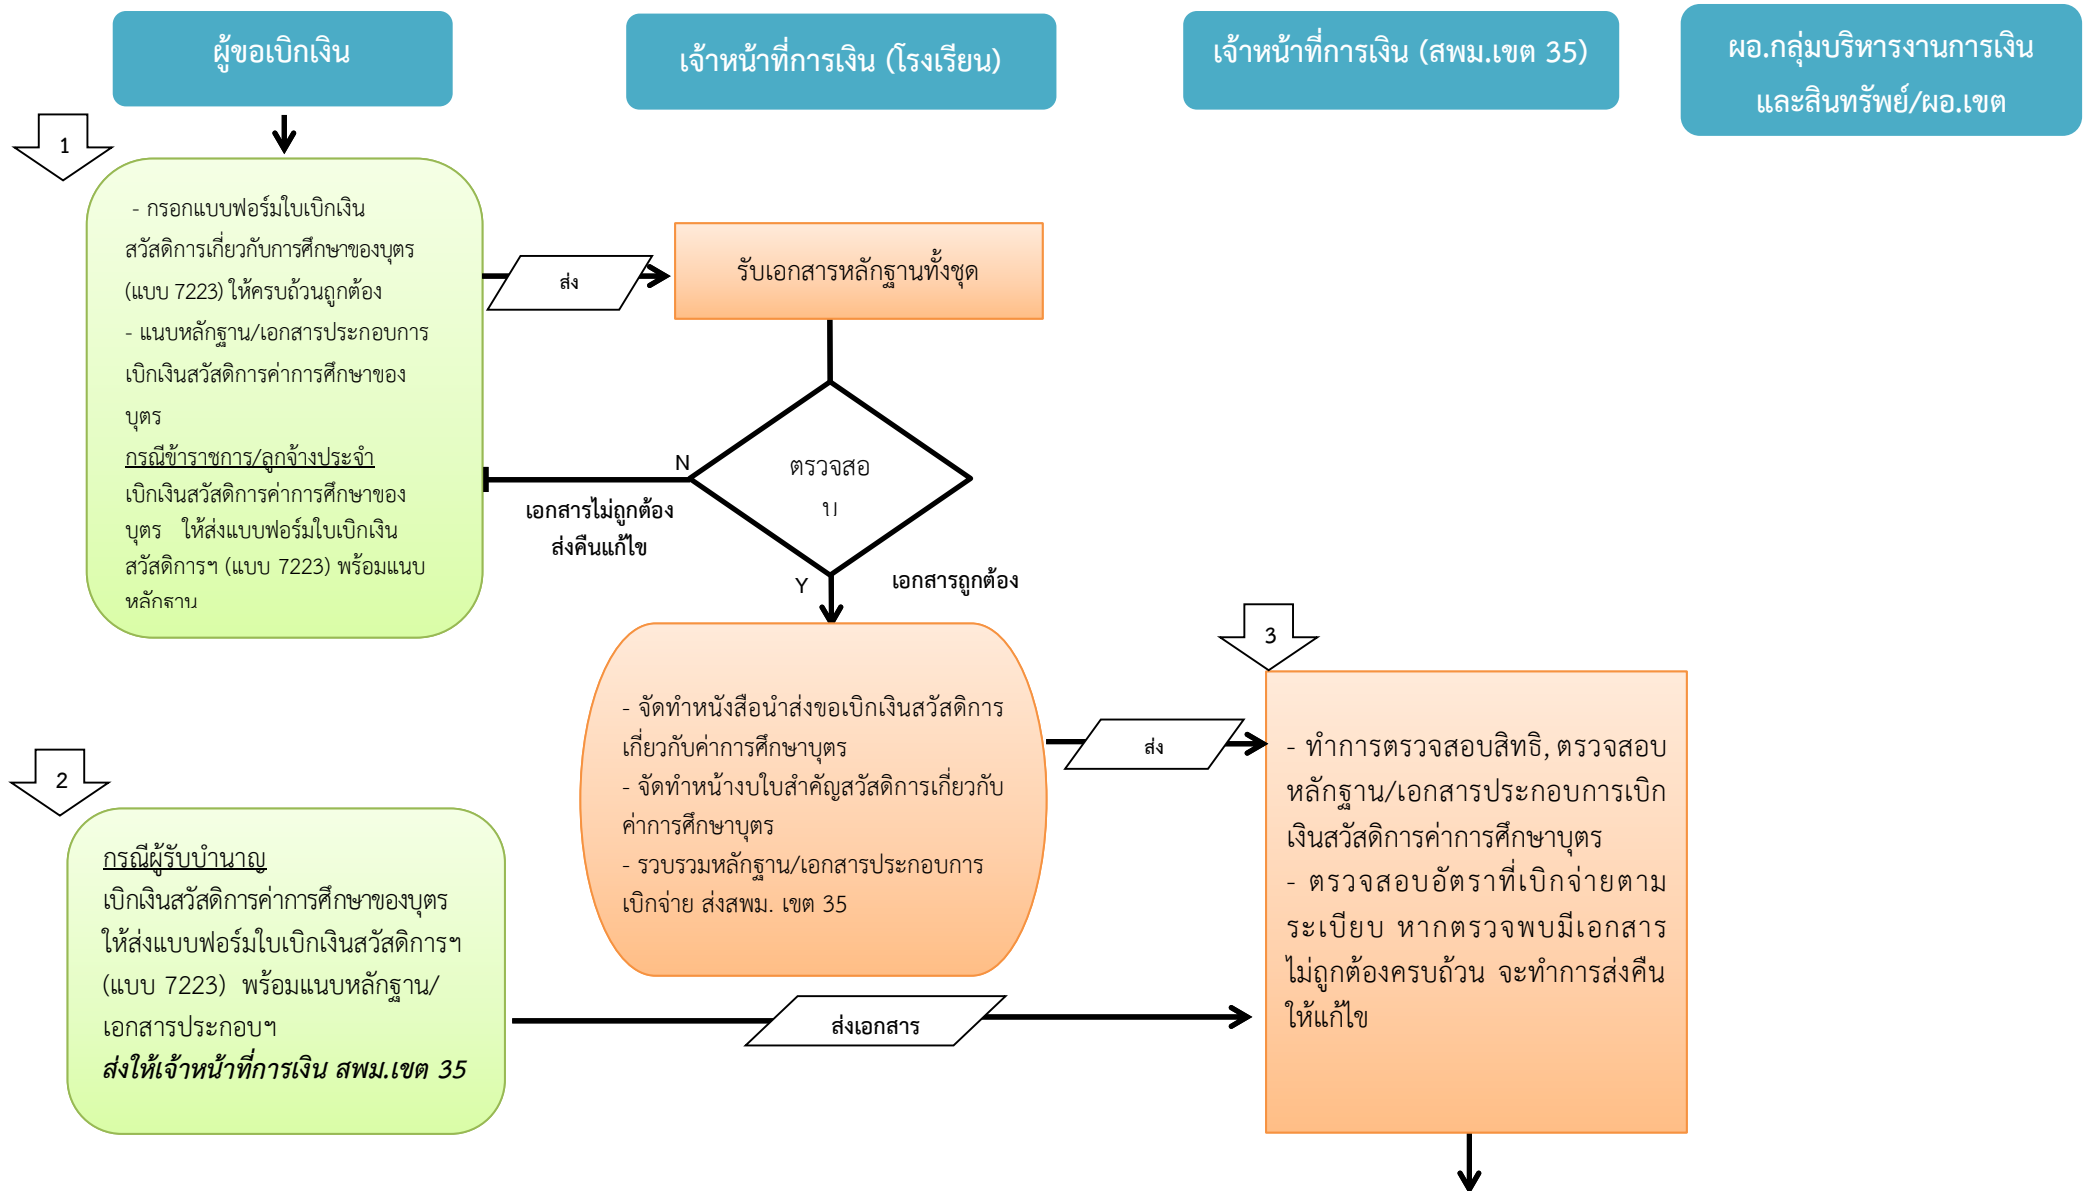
ผู้ขอเบิกเงิน

เจ้าหน้าที่การเงิน (โรงเรียน)

เจ้าหน้าที่การเงิน (สพม.เขต 35)

ผอ.กลุ่มบริหารงานการเงินและสินทรัพย์/ผอ.เขต

1

- กรอกแบบฟอร์มใบเบิกเงินสวัสดิการเกี่ยวกับการศึกษาของบุตร (แบบ 7223) ให้ครบถ้วนถูกต้อง
- แนบหลักฐาน/เอกสารประกอบการเบิกเงินสวัสดิการค่าการศึกษาของบุตร
กรณีข้าราชการ/ลูกจ้างประจำ
เบิกเงินสวัสดิการค่าการศึกษาของบุตร ให้ส่งแบบฟอร์มใบเบิกเงินสวัสดิการฯ (แบบ 7223) พร้อมแนบหลักฐาน

ส่ง

รับเอกสารหลักฐานทั้งชุด

ตรวจสอบ

N

เอกสารไม่ถูกต้อง ส่งคืนแก้ไข

Y

เอกสารถูกต้อง

- จัดทำหนังสือนำส่งขอเบิกเงินสวัสดิการเกี่ยวกับค่าการศึกษาบุตร
- จัดทำหน้างบใบสำคัญสวัสดิการเกี่ยวกับค่าการศึกษาบุตร
- รวบรวมหลักฐาน/เอกสารประกอบการเบิกจ่าย ส่งสพม. เขต 35

ส่ง

3

- ทำการตรวจสอบสิทธิ, ตรวจสอบหลักฐาน/เอกสารประกอบการเบิกเงินสวัสดิการค่าการศึกษาบุตร
- ตรวจสอบอัตราที่เบิกจ่ายตามระเบียบ หากตรวจพบมีเอกสารไม่ถูกต้องครบถ้วน จะทำการส่งคืนให้แก้ไข

2

กรณีผู้รับบำนาญ
เบิกเงินสวัสดิการค่าการศึกษาของบุตร ให้ส่งแบบฟอร์มใบเบิกเงินสวัสดิการฯ (แบบ 7223) พร้อมแนบหลักฐาน/เอกสารประกอบฯ
ส่งให้เจ้าหน้าที่การเงิน สพม.เขต 35

ส่งเอกสาร